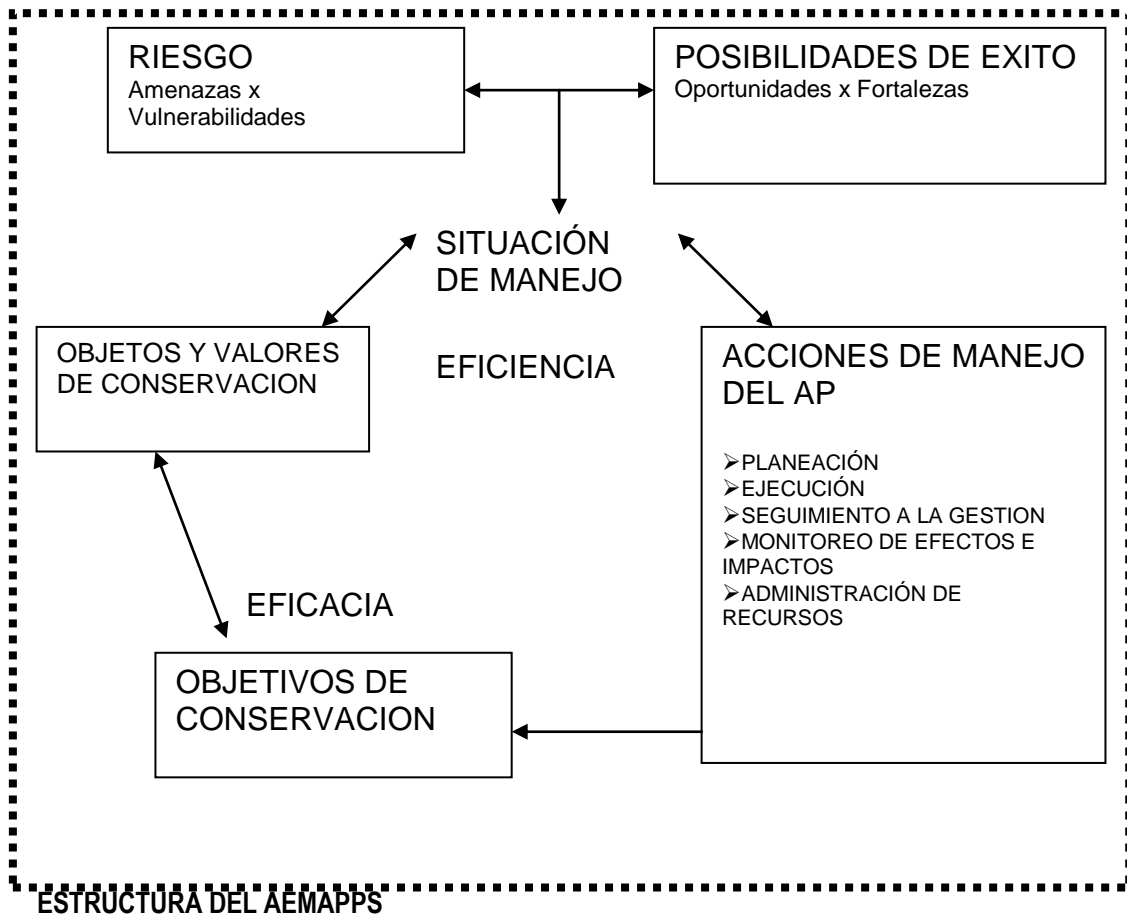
RIESGO
Amenazas x Vulnerabilidades

POSIBILIDADES DE EXITO
Oportunidades x Fortalezas

SITUACIÓN DE MANEJO

OBJETOS Y VALORES DE CONSERVACION

EFICIENCIA

ACCIONES DE MANEJO DEL AP

➢PLANEACIÓN
➢EJECUCIÓN
➢SEGUIMIENTO A LA GESTION
➢MONITOREO DE EFECTOS E IMPACTOS
➢ADMINISTRACIÓN DE RECURSOS

EFICACIA

OBJETIVOS DE CONSERVACION

ESTRUCTURA DEL AEMAPPS